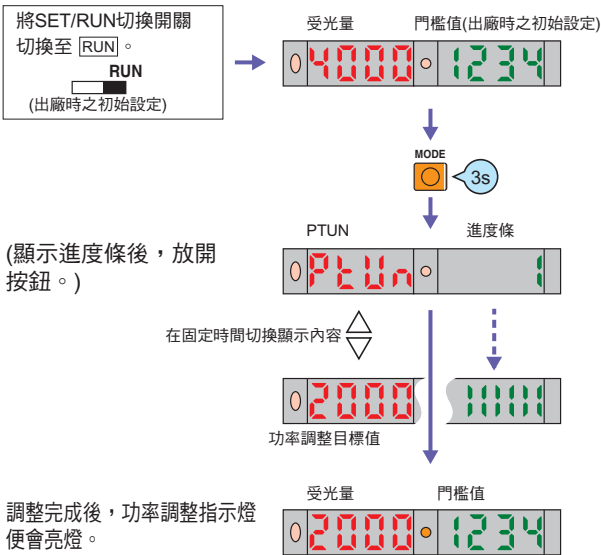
將SET/RUN切換開關切換至 RUN 。

RUN

(出廠時之初始設定)

受光量

門檻值(出廠時之初始設定)

4000

1234

MODE

3s

PTUN

進度條

(顯示進度條後，放開按鈕。)

PtUn

1

在固定時間切換顯示內容

2000

11111

功率調整目標值

受光量

門檻值

調整完成後，功率調整指示燈便會亮燈。

2000

1234